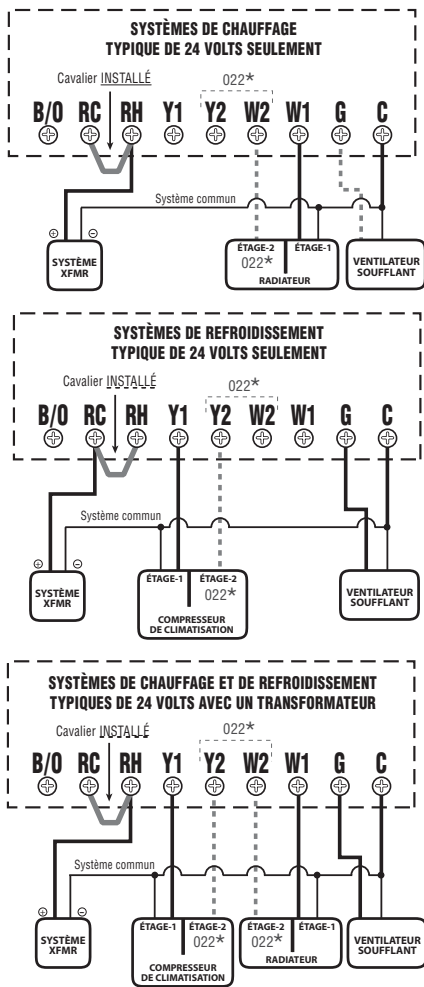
SYSTÈMES DE CHAUFFAGE
TYPIQUE DE 24 VOLTS SEULEMENT

Cavalier INSTALLÉ

022*

B/O RC RH Y1 Y2 W2 W1 G C

Système commun

SYSTÈME XFMR

ÉTAGE-2 022*

ÉTAGE-1

RADIATEUR

VENTILATEUR SOUFFLANT

SYSTÈMES DE REFROIDISSEMENT
TYPIQUE DE 24 VOLTS SEULEMENT

Cavalier INSTALLÉ

022*

B/O RC RH Y1 Y2 W2 W1 G C

Système commun

SYSTÈME XFMR

ÉTAGE-1

ÉTAGE-2 022*

COMPRESSEUR DE CLIMATISATION

VENTILATEUR SOUFFLANT

SYSTÈMES DE CHAUFFAGE ET DE REFROIDISSEMENT
TYPIQUES DE 24 VOLTS AVEC UN TRANSFORMATEUR

Cavalier INSTALLÉ

022*

B/O RC RH Y1 Y2 W2 W1 G C

Système commun

SYSTÈME XFMR

ÉTAGE-1

ÉTAGE-2 022*

COMPRESSEUR DE CLIMATISATION

ÉTAGE-2 022*

ÉTAGE-1

RADIATEUR

VENTILATEUR SOUFFLANT